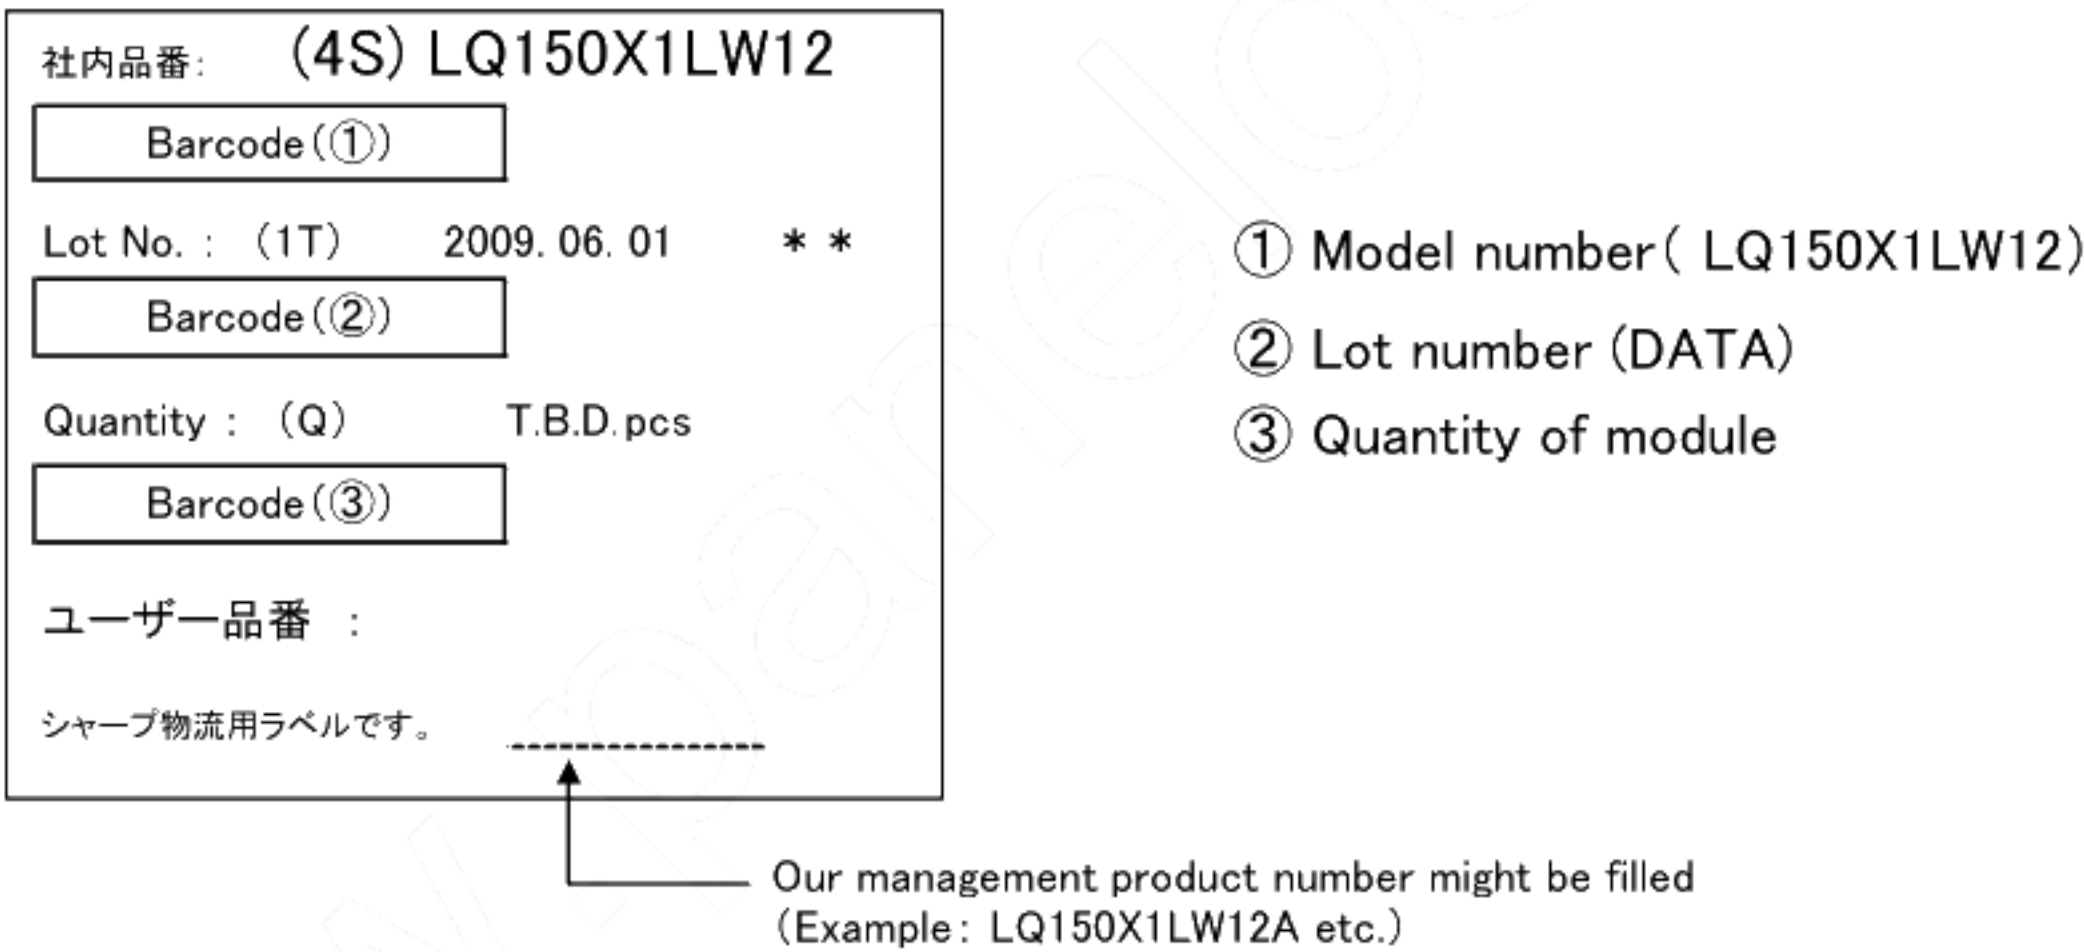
社内品番: (4S) LQ150X1LW12

Barcode(①)

Lot No. : (1T) 2009. 06. 01 ＊＊

Barcode(②)

Quantity : (Q) T.B.D.pcs

Barcode(③)

ユーザー品番 :

シャープ物流用ラベルです。 ----------------

① Model number( LQ150X1LW12)
② Lot number (DATA)
③ Quantity of module

Our management product number might be filled
(Example: LQ150X1LW12A etc.)